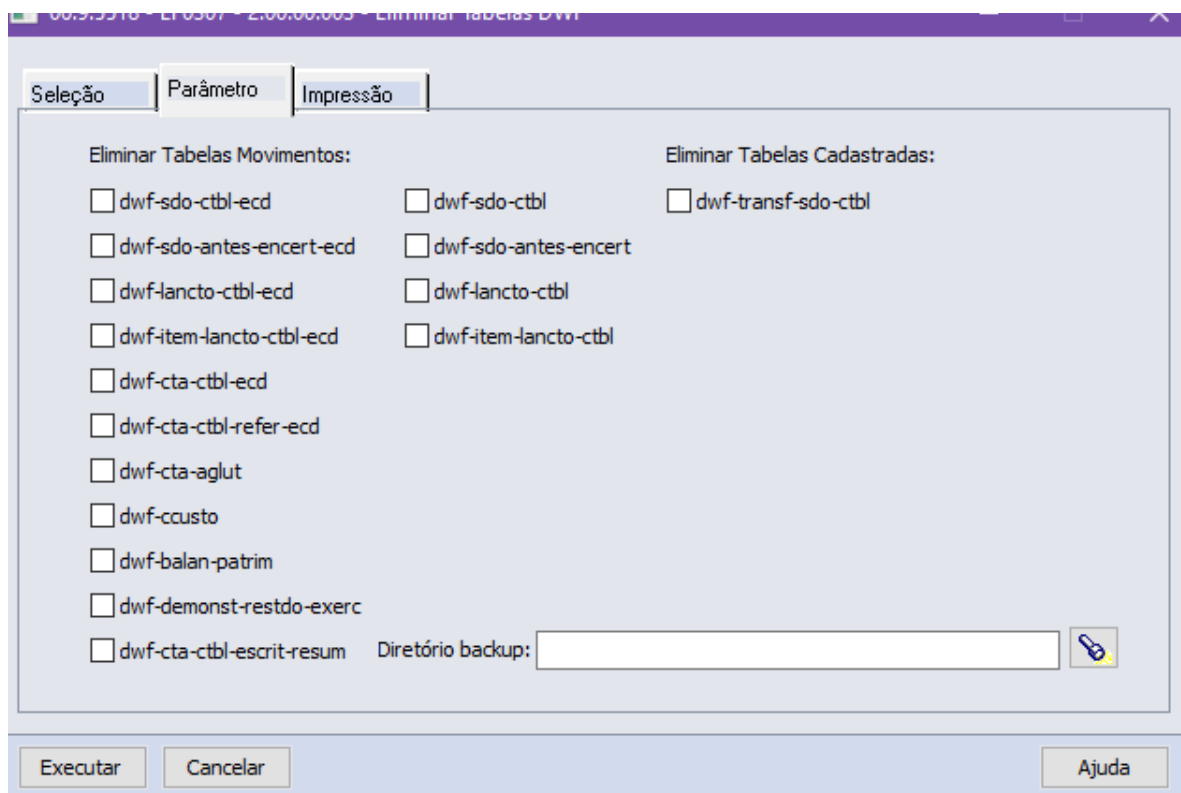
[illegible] - Eliminar Tabelas DWF

Seleção | Parâmetro | Impressão

Eliminar Tabelas Movimentos:

dwf-sdo-ctbl-ecd
dwf-sdo-antes-encert-ecd
dwf-lancto-ctbl-ecd
dwf-item-lancto-ctbl-ecd
dwf-cta-ctbl-ecd
dwf-cta-ctbl-refer-ecd
dwf-cta-aglut
dwf-ccusto
dwf-balan-patrim
dwf-demonst-restdo-exerc
dwf-cta-ctbl-escrit-resum

dwf-sdo-ctbl
dwf-sdo-antes-encert
dwf-lancto-ctbl
dwf-item-lancto-ctbl

Eliminar Tabelas Cadastradas:

dwf-transf-sdo-ctbl

Diretório backup:

Executar | Cancelar | Ajuda